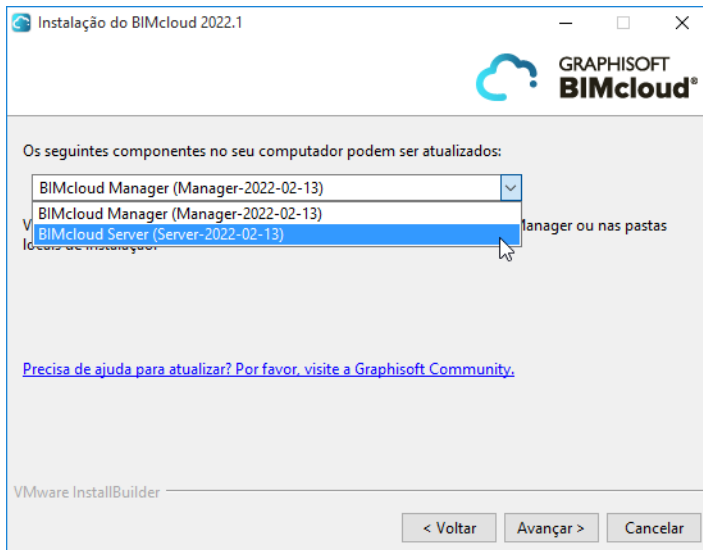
Instalação do BIMcloud 2022.1

GRAPHISOFT
BIMcloud®

Os seguintes componentes no seu computador podem ser atualizados:

BIMcloud Manager (Manager-2022-02-13)

BIMcloud Manager (Manager-2022-02-13)
BIMcloud Server (Server-2022-02-13)

V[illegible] Manager ou nas pastas l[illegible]

Precisa de ajuda para atualizar? Por favor, visite a Graphisoft Community.

VMware InstallBuilder

< Voltar
Avançar >
Cancelar